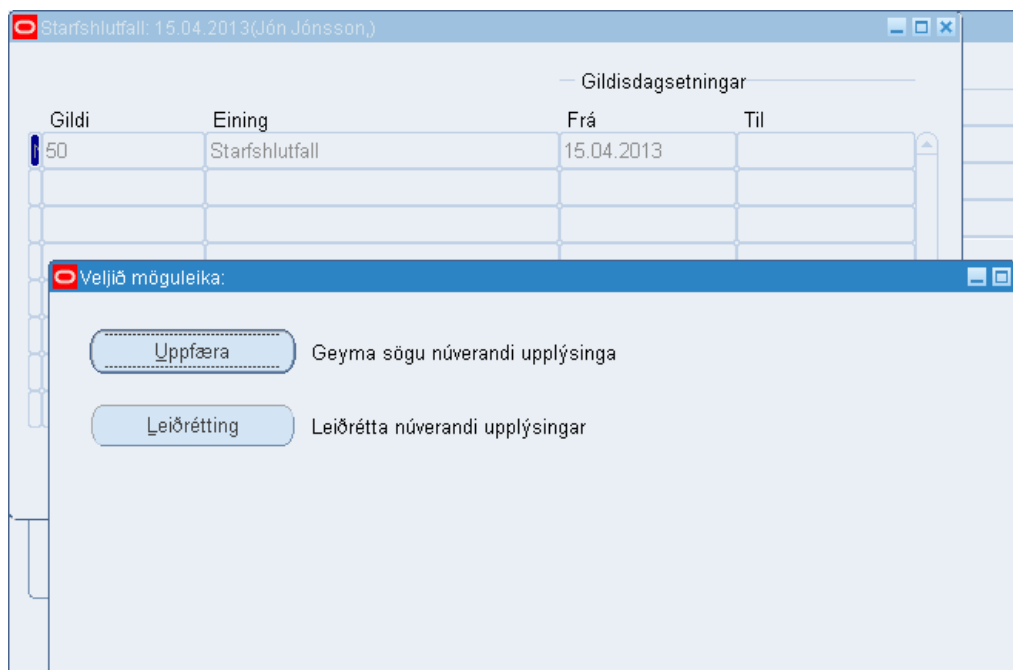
Starfshlutfall: 15.04.2013(Jón Jónsson,)

Gildisdagsetningar

| Gildi | Eining | Frá | Til |
|---|---|---|---|
| 50 | Starfshlutfall | 15.04.2013 | |

Veljið möguleika:

Uppfæra Geyma sögu núverandi upplýsinga

Leiðrétting Leiðrétta núverandi upplýsingar